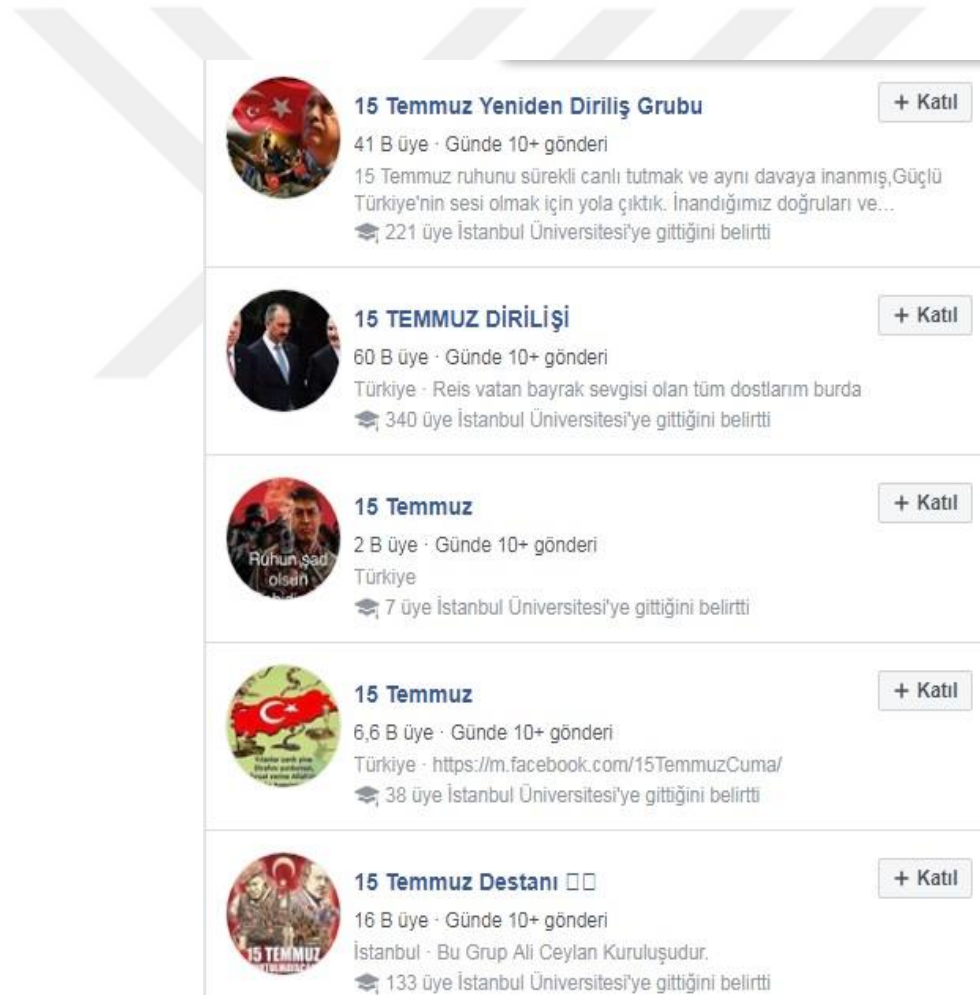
15 Temmuz Yeniden Diriliş Grubu
+ Katıl
41 B üye · Günde 10+ gönderi
15 Temmuz ruhunu sürekli canlı tutmak ve aynı davaya inanmış,Güçlü Türkiye'nin sesi olmak için yola çıktık. İnandığımız doğruları ve...
221 üye İstanbul Üniversitesi'ye gittiğini belirtti

15 TEMMUZ DİRİLİŞİ
+ Katıl
60 B üye · Günde 10+ gönderi
Türkiye · Reis vatan bayrak sevgisi olan tüm dostlarım burda
340 üye İstanbul Üniversitesi'ye gittiğini belirtti

15 Temmuz
+ Katıl
Ruhun şad olsun
2 B üye · Günde 10+ gönderi
Türkiye
7 üye İstanbul Üniversitesi'ye gittiğini belirtti

15 Temmuz
+ Katıl
6,6 B üye · Günde 10+ gönderi
Türkiye · https://m.facebook.com/15TemmuzCuma/
38 üye İstanbul Üniversitesi'ye gittiğini belirtti

15 Temmuz Destanı □□
+ Katıl
15 TEMMUZ
16 B üye · Günde 10+ gönderi
İstanbul · Bu Grup Ali Ceylan Kuruluşudur.
133 üye İstanbul Üniversitesi'ye gittiğini belirtti